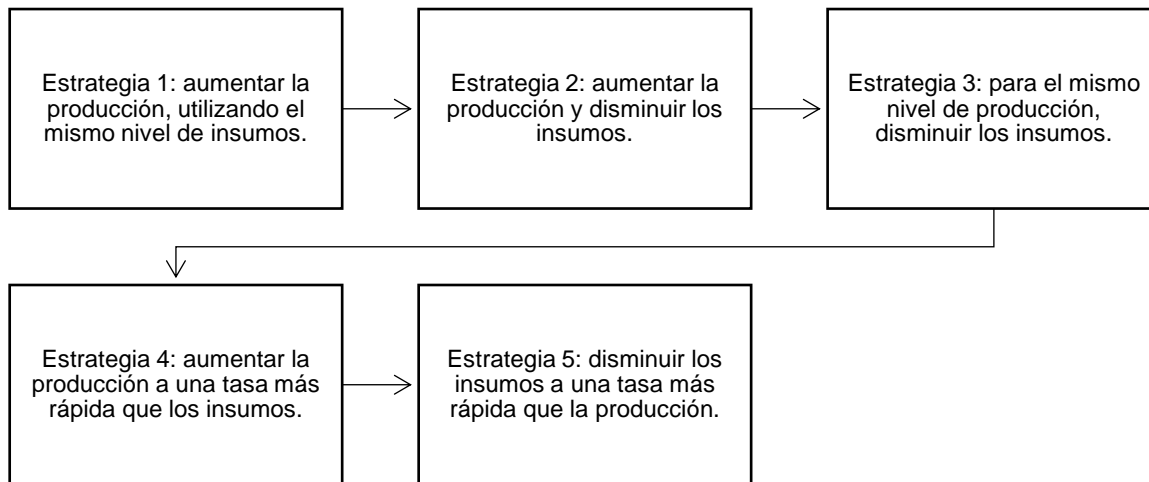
Estrategia 1: aumentar la producción, utilizando el mismo nivel de insumos.

Estrategia 2: aumentar la producción y disminuir los insumos.

Estrategia 3: para el mismo nivel de producción, disminuir los insumos.

Estrategia 4: aumentar la producción a una tasa más rápida que los insumos.

Estrategia 5: disminuir los insumos a una tasa más rápida que la producción.